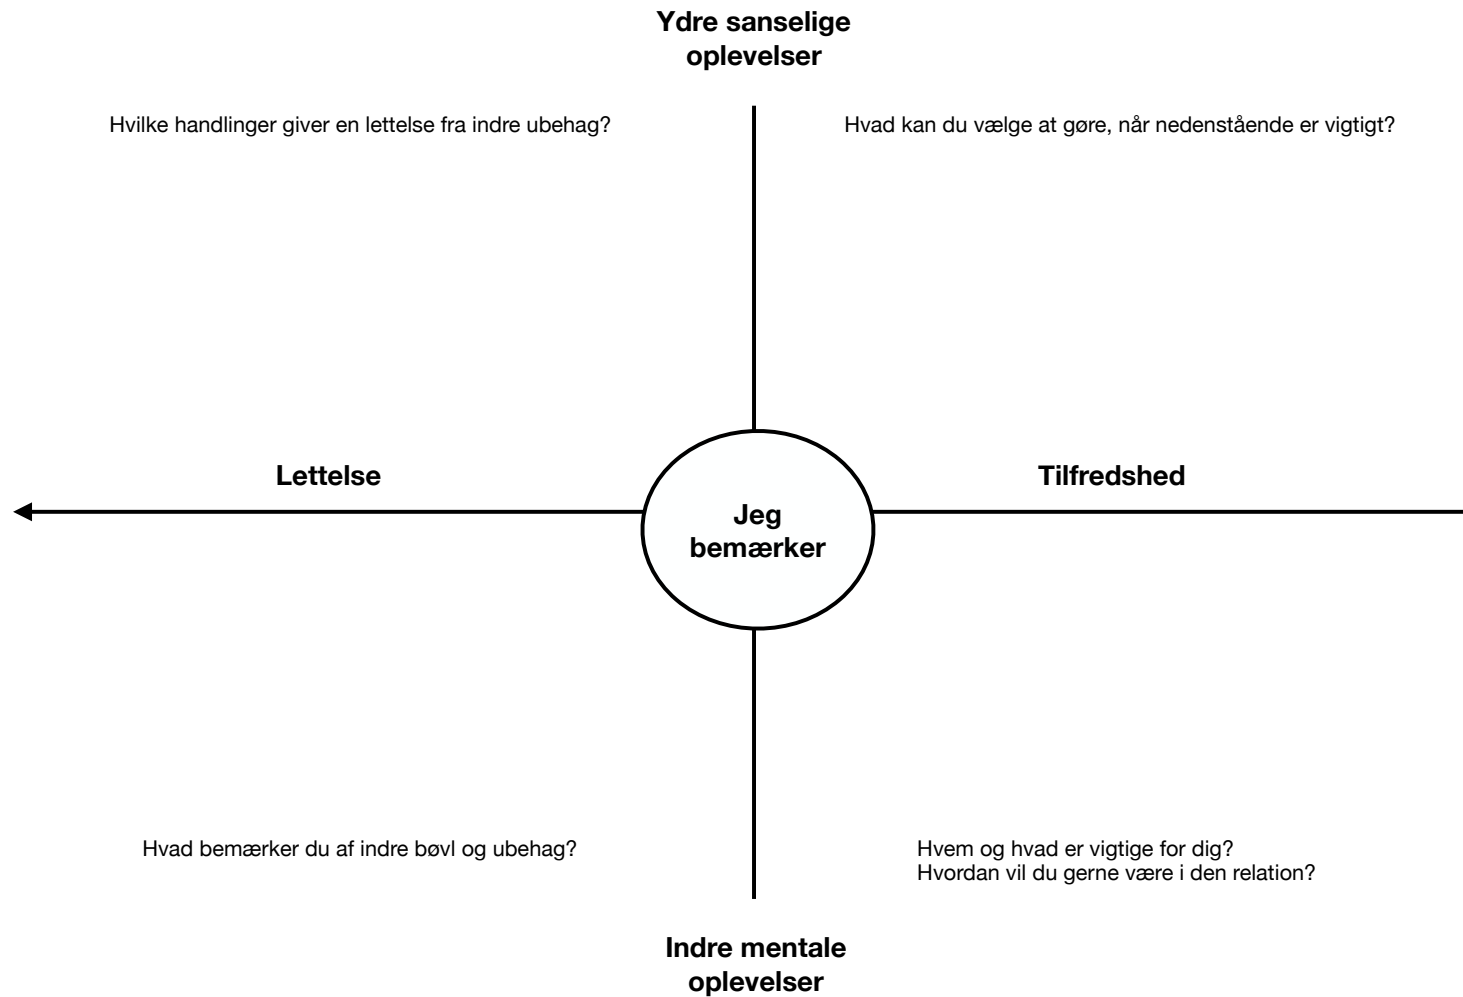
Ydre sanselige oplevelser

Hvilke handlinger giver en lettelse fra indre ubehag?

Hvad kan du vælge at gøre, når nedenstående er vigtigt?

Lettelse

Jeg bemærker

Tilfredshed

Hvad bemærker du af indre bøvl og ubehag?

Hvem og hvad er vigtige for dig?
Hvordan vil du gerne være i den relation?

Indre mentale oplevelser